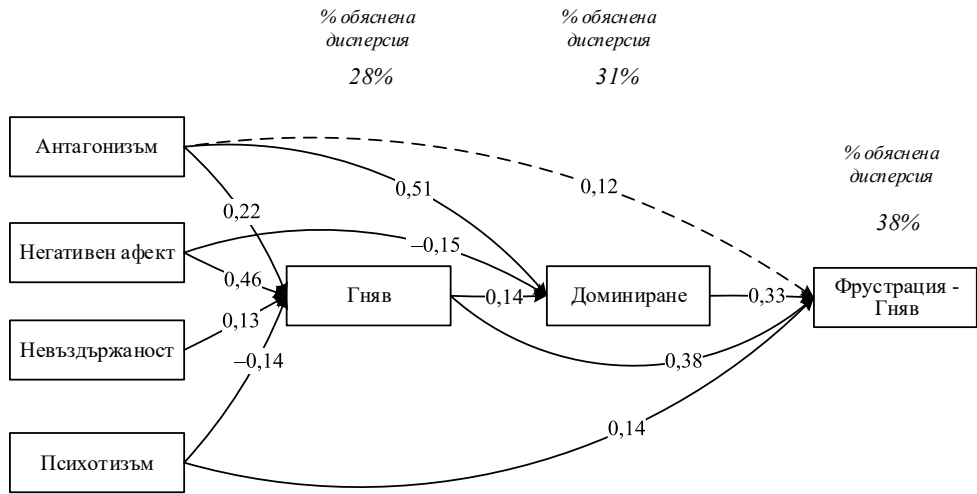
% обяснена дисперсия

28%

% обяснена дисперсия

31%

% обяснена дисперсия

38%

Антагонизъм

Негативен афект

Невъздържаност

Психотизъм

Гняв

Доминиране

Фрустрация - Гняв

0,22

0,51

0,12

–0,15

0,46

0,13

–0,14

0,14

0,33

0,38

0,14